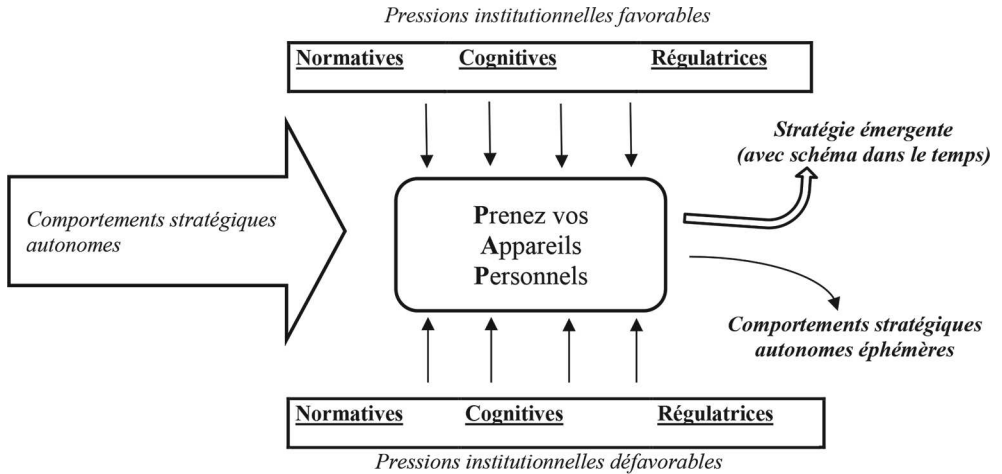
Pressions institutionnelles favorables

Normatives Cognitives Régulatrices

Comportements stratégiques autonomes

Prenez vos Appareils Personnels

Stratégie émergente (avec schéma dans le temps)

Comportements stratégiques autonomes éphémères

Normatives Cognitives Régulatrices

Pressions institutionnelles défavorables